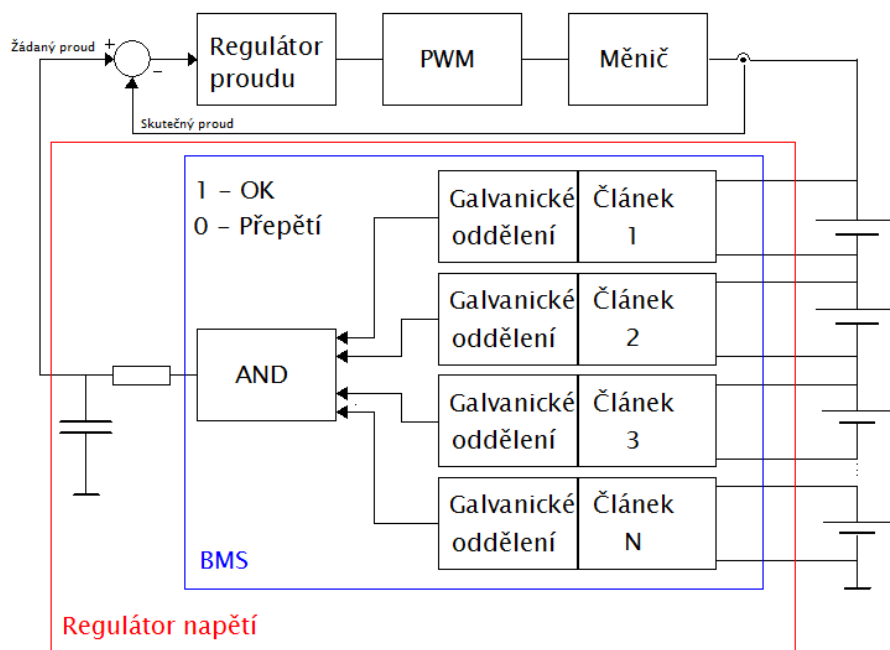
Žádaný proud + –
Regulátor proudu
PWM
Měnič
Skutečný proud
1 – OK
0 – Přepětí
Galvanické oddělení
Článek 1
Galvanické oddělení
Článek 2
AND
Galvanické oddělení
Článek 3
Galvanické oddělení
Článek N
BMS
Regulátor napětí